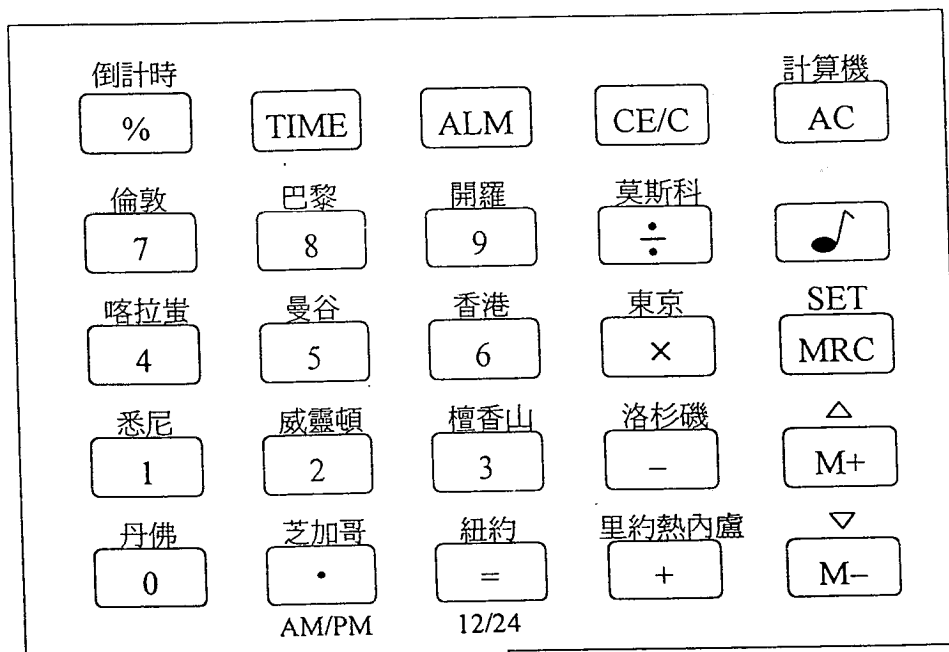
倒計時
%

TIME

ALM

CE/C

計算機
AC

倫敦
7

巴黎
8

開羅
9

莫斯科
÷

喀拉蚩
4

曼谷
5

香港
6

東京
×

SET
MRC

悉尼
1

威靈頓
2

檀香山
3

洛杉磯
–

△
M+

丹佛
0

芝加哥
•
AM/PM

紐約
=
12/24

里約熱內盧
+

▽
M–